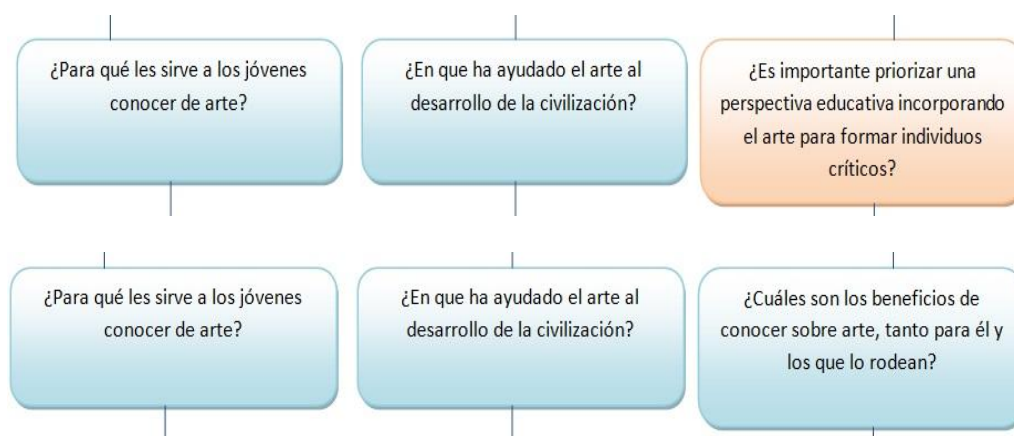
¿Para qué les sirve a los jóvenes conocer de arte?

¿En que ha ayudado el arte al desarrollo de la civilización?

¿Es importante priorizar una perspectiva educativa incorporando el arte para formar individuos críticos?

¿Para qué les sirve a los jóvenes conocer de arte?

¿En que ha ayudado el arte al desarrollo de la civilización?

¿Cuáles son los beneficios de conocer sobre arte, tanto para él y los que lo rodean?